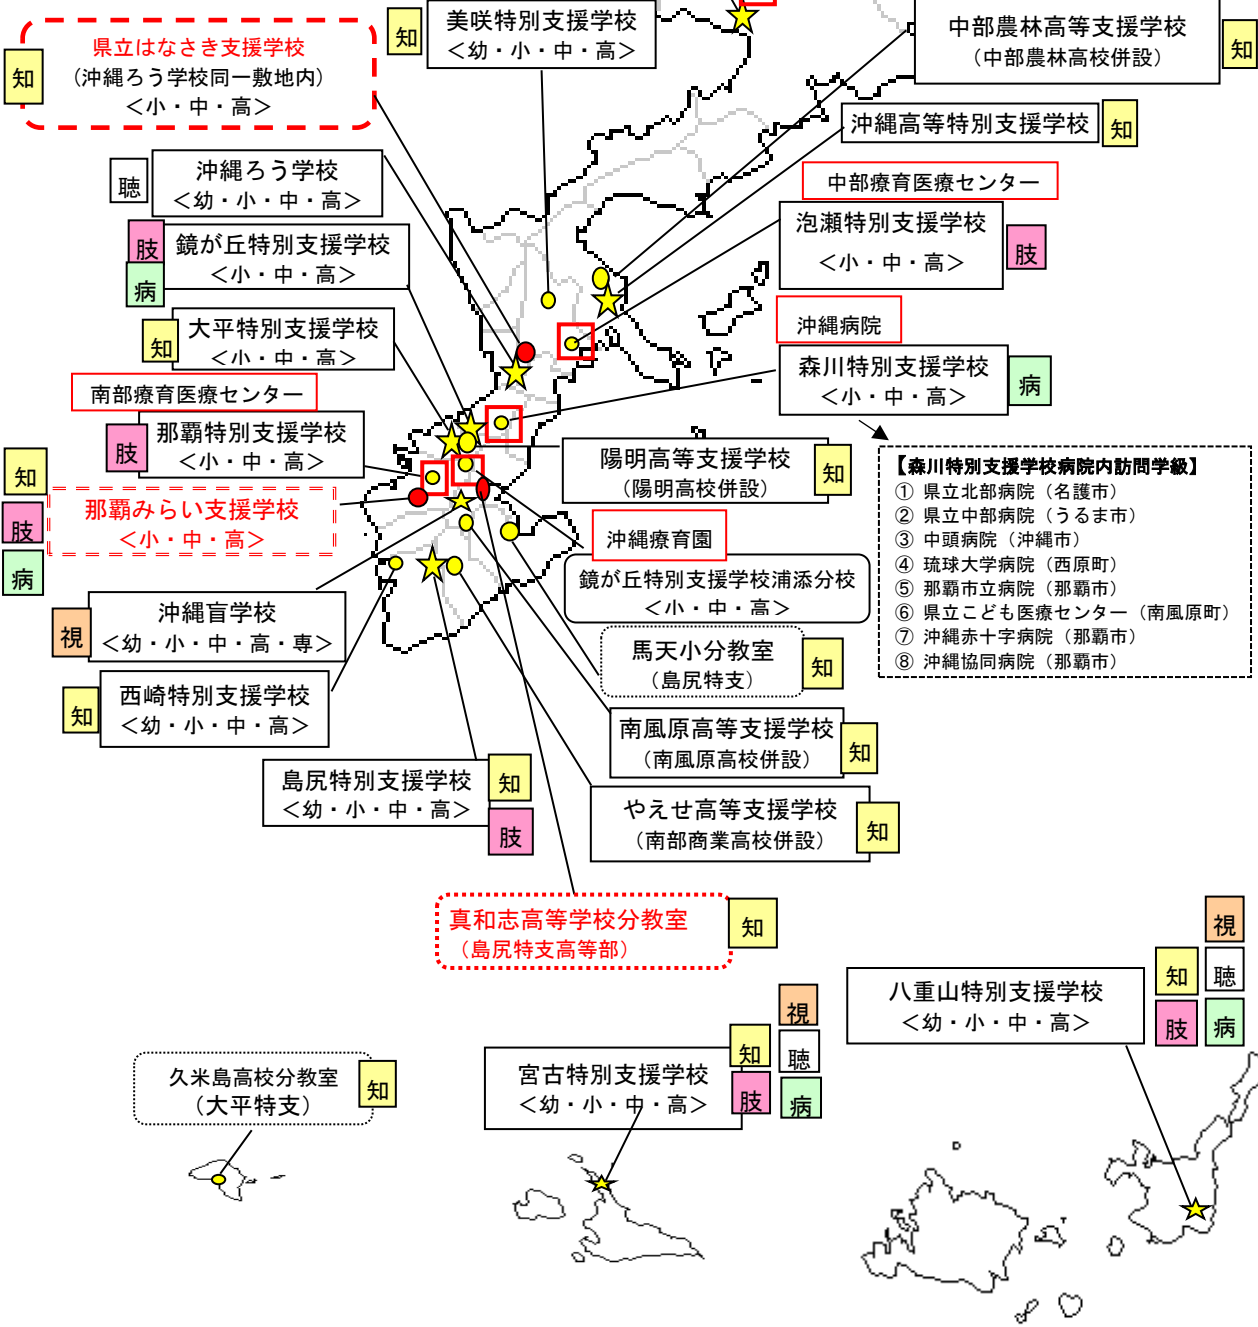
知
県立はなさき支援学校
（沖縄ろう学校同一敷地内）
＜小・中・高＞

知
美咲特別支援学校
＜幼・小・中・高＞

中部農林高等支援学校
（中部農林高校併設）
知

沖縄高等特別支援学校
知

聴
沖縄ろう学校
＜幼・小・中・高＞

中部療育医療センター

肢
病
鏡が丘特別支援学校
＜小・中・高＞

泡瀬特別支援学校
＜小・中・高＞
肢

知
大平特別支援学校
＜小・中・高＞

沖縄病院

森川特別支援学校
＜小・中・高＞
病

南部療育医療センター

肢
那覇特別支援学校
＜小・中・高＞

陽明高等支援学校
（陽明高校併設）
知

【森川特別支援学校病院内訪問学級】
① 県立北部病院（名護市）
② 県立中部病院（うるま市）
③ 中頭病院（沖縄市）
④ 琉球大学病院（西原町）
⑤ 那覇市立病院（那覇市）
⑥ 県立こども医療センター（南風原町）
⑦ 沖縄赤十字病院（那覇市）
⑧ 沖縄協同病院（那覇市）

知
肢
病
那覇みらい支援学校
＜小・中・高＞

沖縄療育園

鏡が丘特別支援学校浦添分校
＜小・中・高＞

視
沖縄盲学校
＜幼・小・中・高・専＞

馬天小分教室
（島尻特支）
知

知
西崎特別支援学校
＜幼・小・中・高＞

南風原高等支援学校
（南風原高校併設）
知

島尻特別支援学校
＜幼・小・中・高＞
知
肢

やえせ高等支援学校
（南部商業高校併設）
知

真和志高等学校分教室
（島尻特支高等部）
知

視
知
聴
肢
病
八重山特別支援学校
＜幼・小・中・高＞

視
知
聴
肢
病
宮古特別支援学校
＜幼・小・中・高＞

久米島高校分教室
（大平特支）
知